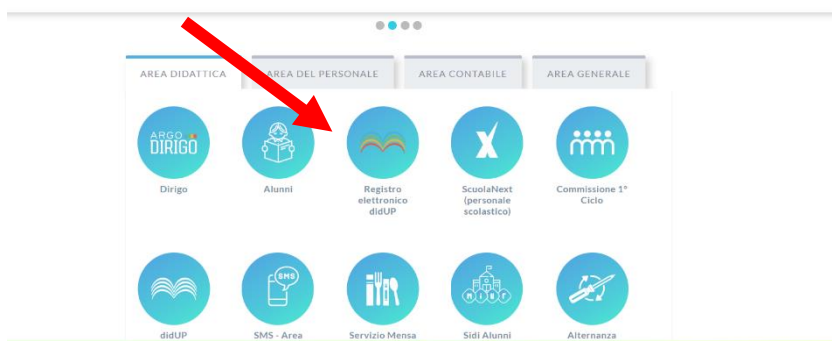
AREA DIDATTICA | AREA DEL PERSONALE | AREA CONTABILE | AREA GENERALE

ARGO DIRIGO
Dirigo

Alunni

Registro elettronico didUP

ScuolaNext (personale scolastico)

Commissione 1° Ciclo

didUP

SMS
SMS - Area

Servizio Mensa

MIUR
Sidi Alunni

Alternanza